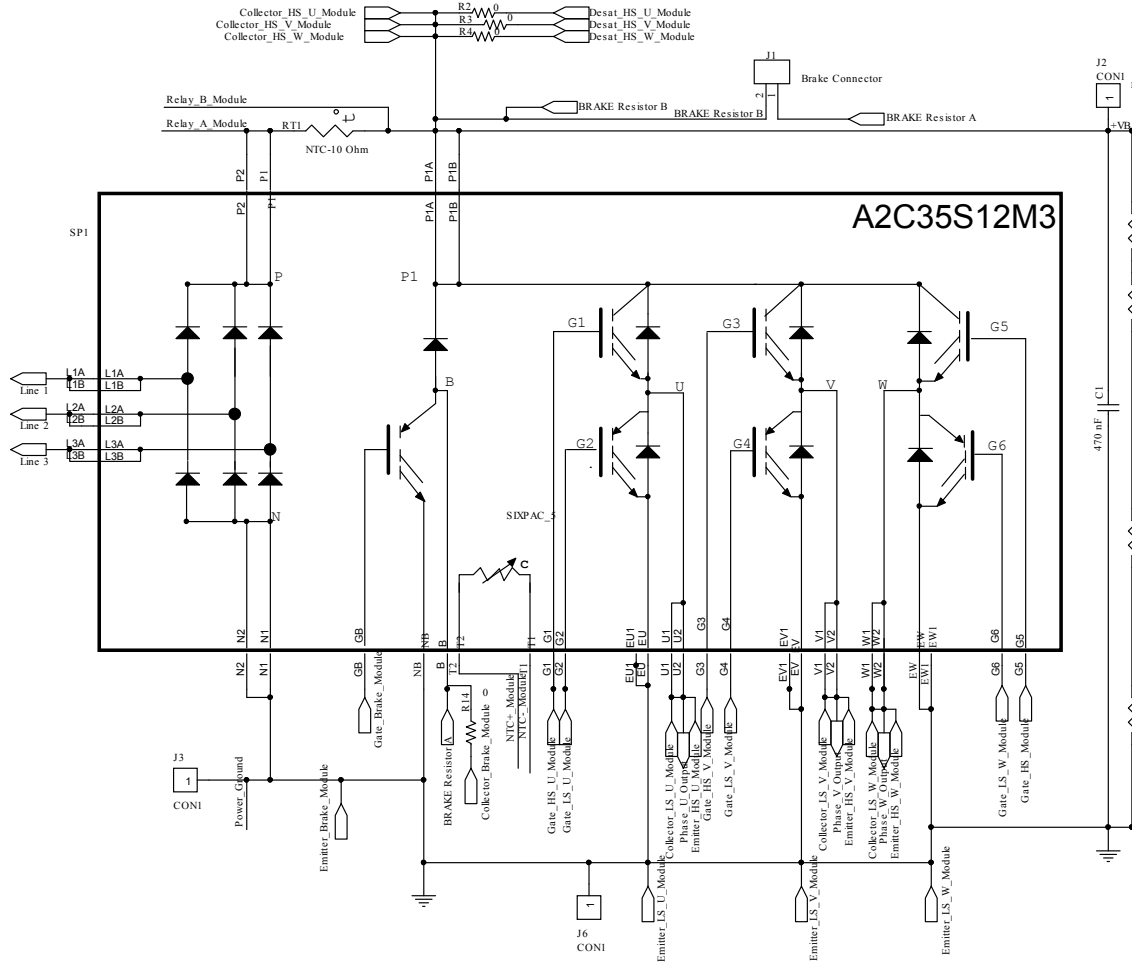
Collector_HS_U_Module
Collector_HS_V_Module
Collector_HS_W_Module
R2 0
R3 0
R4 0
Desat_HS_U_Module
Desat_HS_V_Module
Desat_HS_W_Module

J1
Brake Connector
2 1
J2
CON1
1

Relay_B_Module
Relay_A_Module
RT1
NTC-10 Ohm
BRAKE Resistor B
BRAKE Resistor B
BRAKE Resistor A
+VB

P2 P1 P1A P1B
P2 P1 P1A P1B
A2C35S12M3
SP1
P
P1
G1
G3
G5
U
V
W
B
G2
G4
G6
L1A L1A
L1B L1B
L2A L2A
L2B L2B
L3A L3A
L3B L3B
Line 1
Line 2
Line 3
N
SIXPAC_3
C
C1
470 nF

N2 N1 GB NB B T2 T1 G1 G2 EU1 EU U1 U2 G3 G4 EV1 EV V1 V2 W1 W2 EW EW1 G6 G5
N2 N1 GB NB B T2 T1 G1 G2 EU1 EU U1 U2 G3 G4 EV1 EV V1 V2 W1 W2 EW EW1 G6 G5

Gate_Brake_Module
R14
0
BRAKE Resistor A
Collector_Brake_Module
NTC+_Module
NTC-_Module
Gate_HS_U_Module
Gate_LS_U_Module
Collector_LS_U_Module
Phase_U_Output
Emitter_HS_U_Module
Gate_HS_V_Module
Gate_LS_V_Module
Collector_LS_V_Module
Phase_V_Output
Emitter_HS_V_Module
Collector_LS_W_Module
Phase_W_Output
Emitter_HS_W_Module
Gate_LS_W_Module
Gate_HS_W_Module

J3
1
CON1
Power_Ground
Emitter_Brake_Module
J6
1
CON1
Emitter_LS_U_Module
Emitter_LS_V_Module
Emitter_LS_W_Module